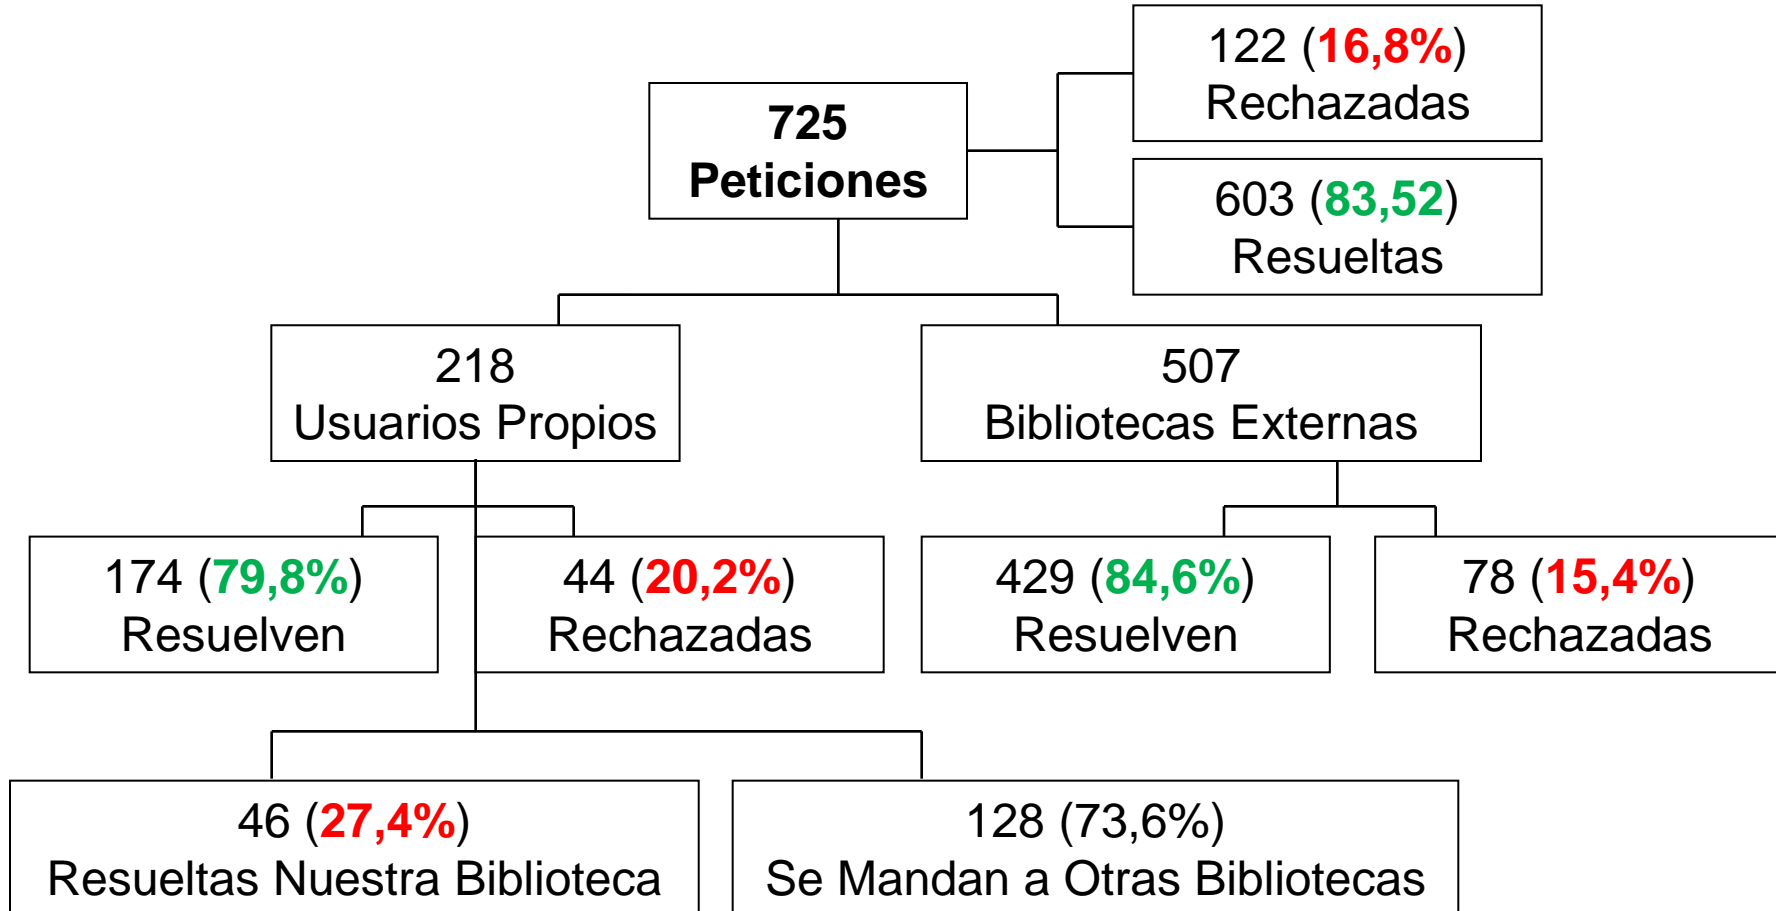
725
Peticiones

122 (16,8%)
Rechazadas

603 (83,52)
Resueltas

218
Usuarios Propios

507
Bibliotecas Externas

174 (79,8%)
Resuelven

44 (20,2%)
Rechazadas

429 (84,6%)
Resuelven

78 (15,4%)
Rechazadas

46 (27,4%)
Resueltas Nuestra Biblioteca

128 (73,6%)
Se Mandan a Otras Bibliotecas